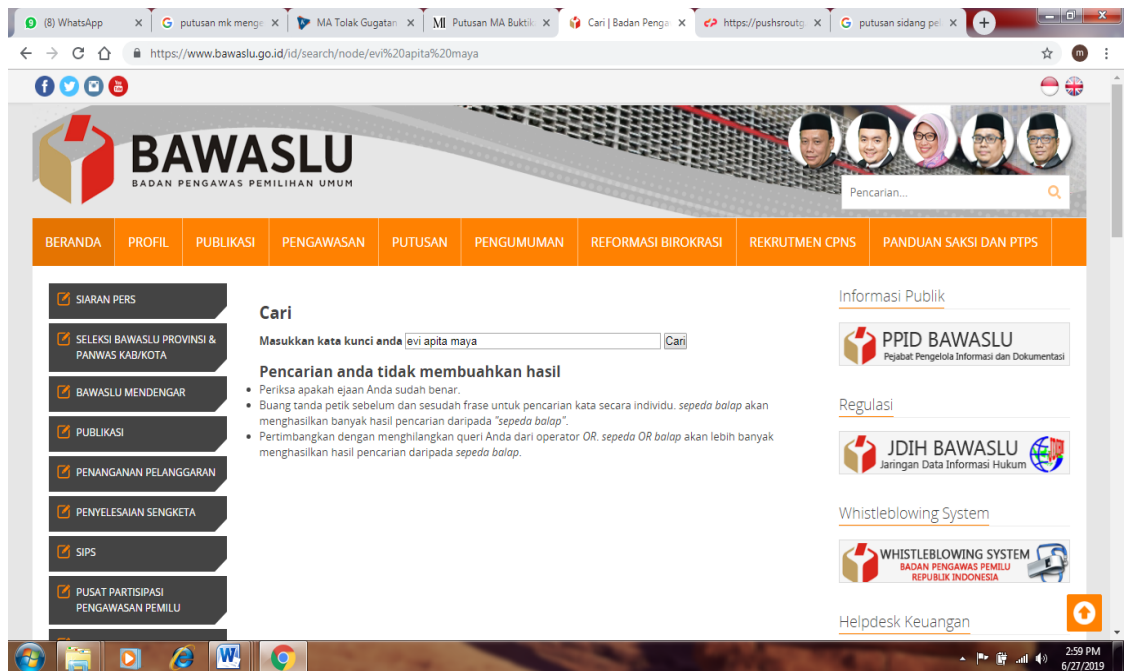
(8) WhatsApp × | putusan mk menge × | MA Tolak Gugatan × | Putusan MA Buktik × | Cari | Badan Penga × | https://pushsroutg × | putusan sidang pe ×

https://www.bawaslu.go.id/id/search/node/evi%20apita%20maya

BAWASLU
BADAN PENGAWAS PEMILIHAN UMUM

Pencarian...

BERANDA | PROFIL | PUBLIKASI | PENGAWASAN | PUTUSAN | PENGUMUMAN | REFORMASI BIROKRASI | REKRUTMEN CPNS | PANDUAN SAKSI DAN PTPS

SIARAN PERS
SELEKSI BAWASLU PROVINSI & PANWAS KAB/KOTA
BAWASLU MENDENGAR
PUBLIKASI
PENANGANAN PELANGGARAN
PENYELESAIAN SENGKETA
SIPS
PUSAT PARTISIPASI PENGAWASAN PEMILU

Cari

Masukkan kata kunci anda evi apita maya Cari

Pencarian anda tidak membuahkan hasil

• Periksa apakah ejaan Anda sudah benar.
• Buang tanda petik sebelum dan sesudah frase untuk pencarian kata secara individu. sepeda balap akan menghasilkan banyak hasil pencarian daripada "sepeda balap".
• Pertimbangkan dengan menghilangkan queri Anda dari operator OR. sepeda OR balap akan lebih banyak menghasilkan hasil pencarian daripada sepeda balap.

Informasi Publik

PPID BAWASLU
Pejabat Pengelola Informasi dan Dokumentasi

Regulasi

JDIH BAWASLU
Jaringan Data Informasi Hukum

Whistleblowing System

WHISTLEBLOWING SYSTEM
BADAN PENGAWAS PEMILU
REPUBLIK INDONESIA

Helpdesk Keuangan

2:59 PM
6/27/2019